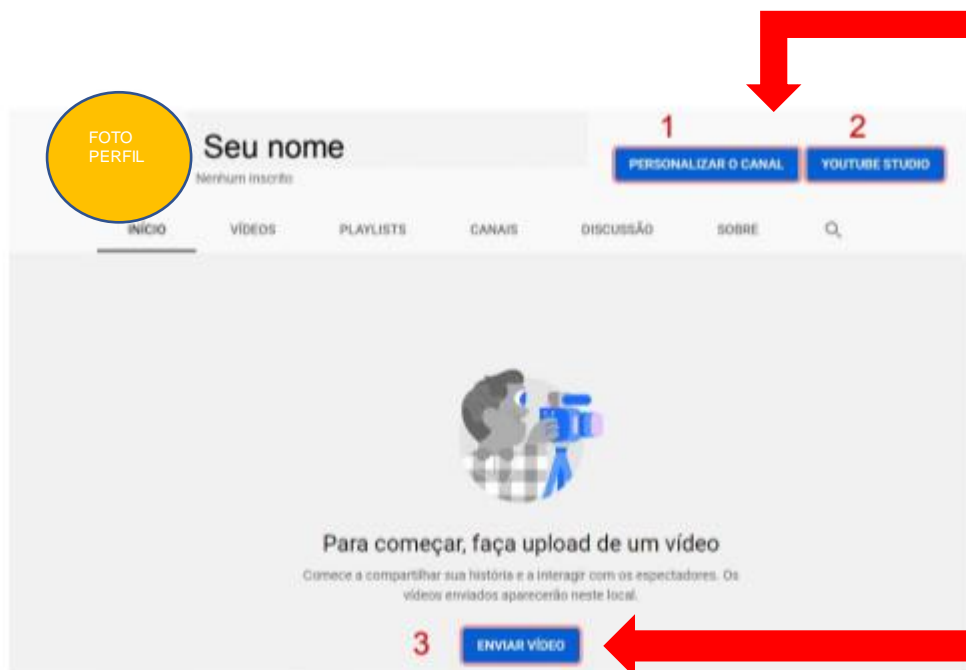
FOTO PERFIL

Seu nome

Nenhum inscrito

1

PERSONALIZAR O CANAL

2

YOUTUBE STUDIO

INÍCIO VÍDEOS PLAYLISTS CANAIS DISCUSSÃO SOBRE

Para começar, faça upload de um vídeo

Comece a compartilhar sua história e a interagir com os espectadores. Os vídeos enviados aparecerão neste local.

3

ENVIAR VÍDEO